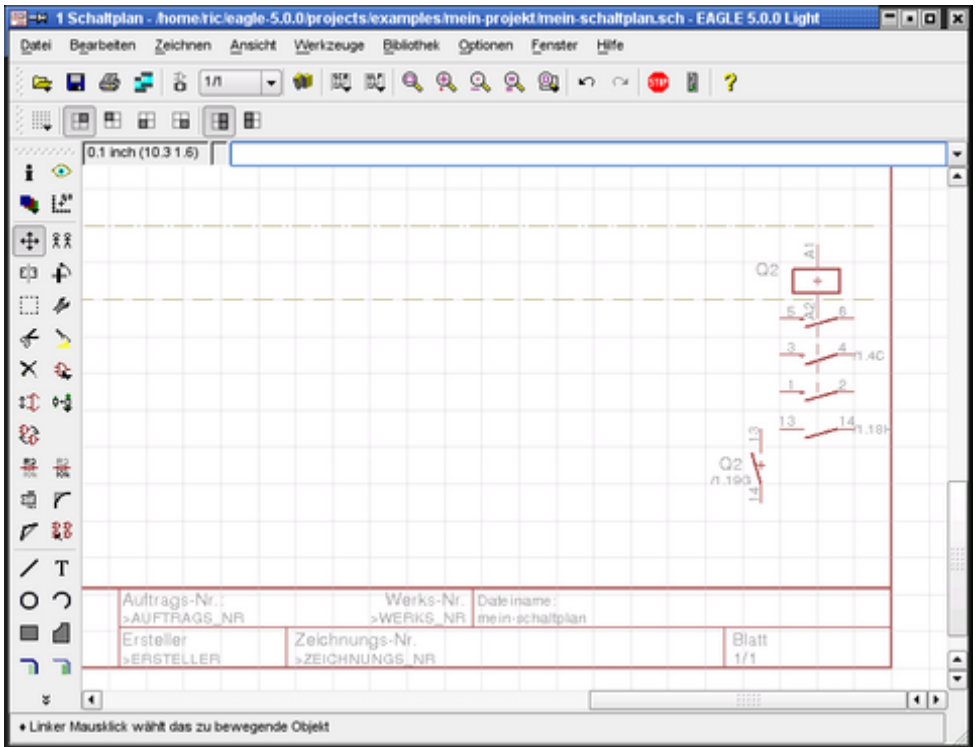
1 Schaltplan - /home/ric/eagle-5.0.0/projects/examples/mein-projekt/mein-schaltplan.sch - EAGLE 5.0.0 Light

Datei Bearbeiten Zeichnen Ansicht Werkzeuge Bibliothek Optionen Fenster Hilfe

1/1

0.1 inch (10.3 1.6)

A1
Q2
A2
5 6
3 4 /1.4C
1 2
13 14 /1.18H
13
Q2
/1.19G
14

Auftrags-Nr.:
>AUFTRAGS_NR
Werks-Nr.
>WERKS_NR
Dateiname:
mein-schaltplan
Ersteller
>ERSTELLER
Zeichnungs-Nr.
>ZEICHNUNGS_NR
Blatt
1/1

• Linker Mausklick wählt das zu bewegende Objekt